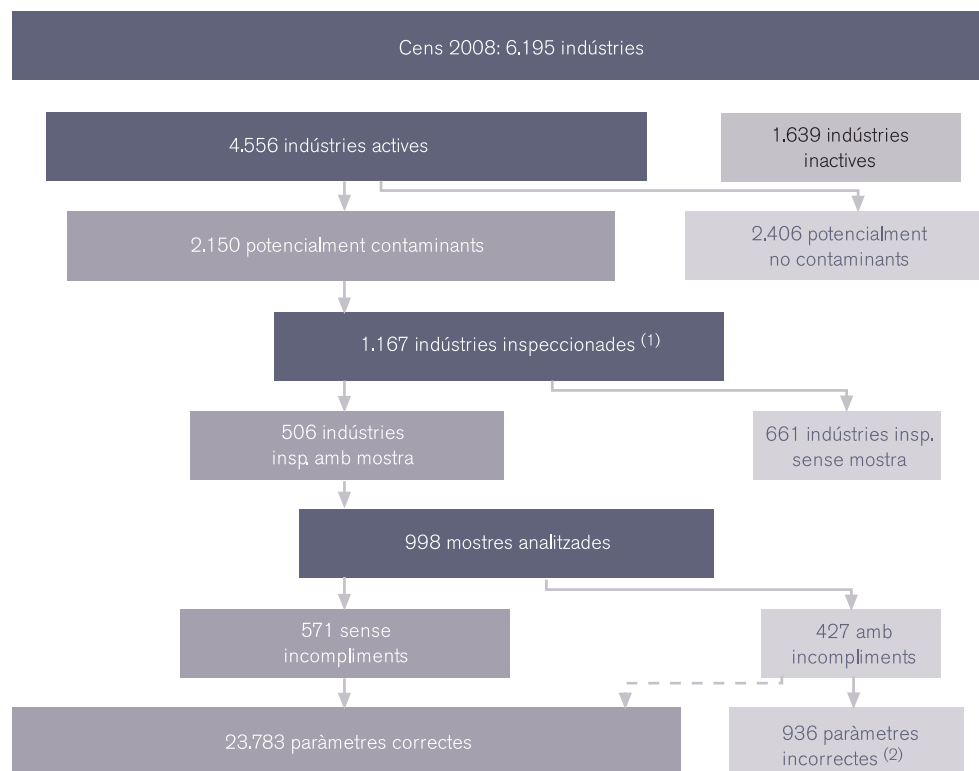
Cens 2008: 6.195 indústries

4.556 indústries actives

1.639 indústries inactives

2.150 potencialment contaminants

2.406 potencialment no contaminants

1.167 indústries inspeccionades $^{(1)}$

506 indústries insp. amb mostra

661 indústries insp. sense mostra

998 mostres analitzades

571 sense incompliments

427 amb incompliments

23.783 paràmetres correctes

936 paràmetres incorrectes $^{(2)}$